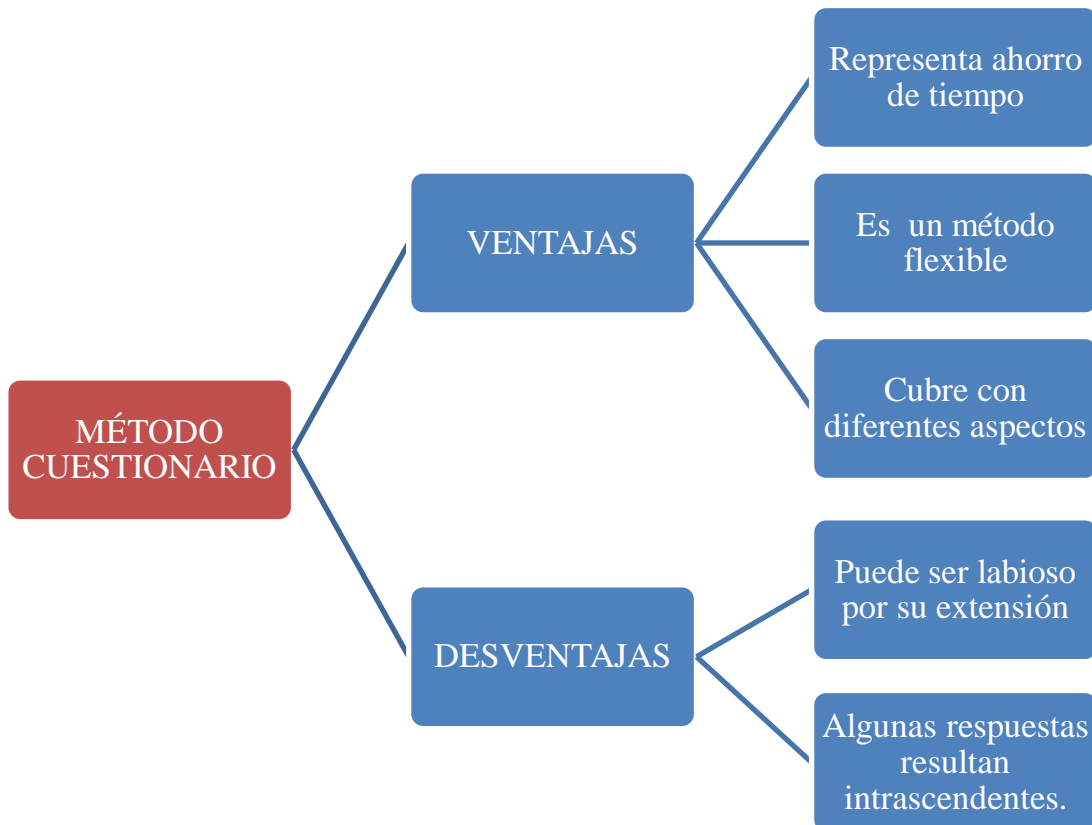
MÉTODO CUESTIONARIO

VENTAJAS

Representa ahorro de tiempo

Es un método flexible

Cubre con diferentes aspectos

DESVENTAJAS

Puede ser labioso por su extensión

Algunas respuestas resultan intrascendentes.